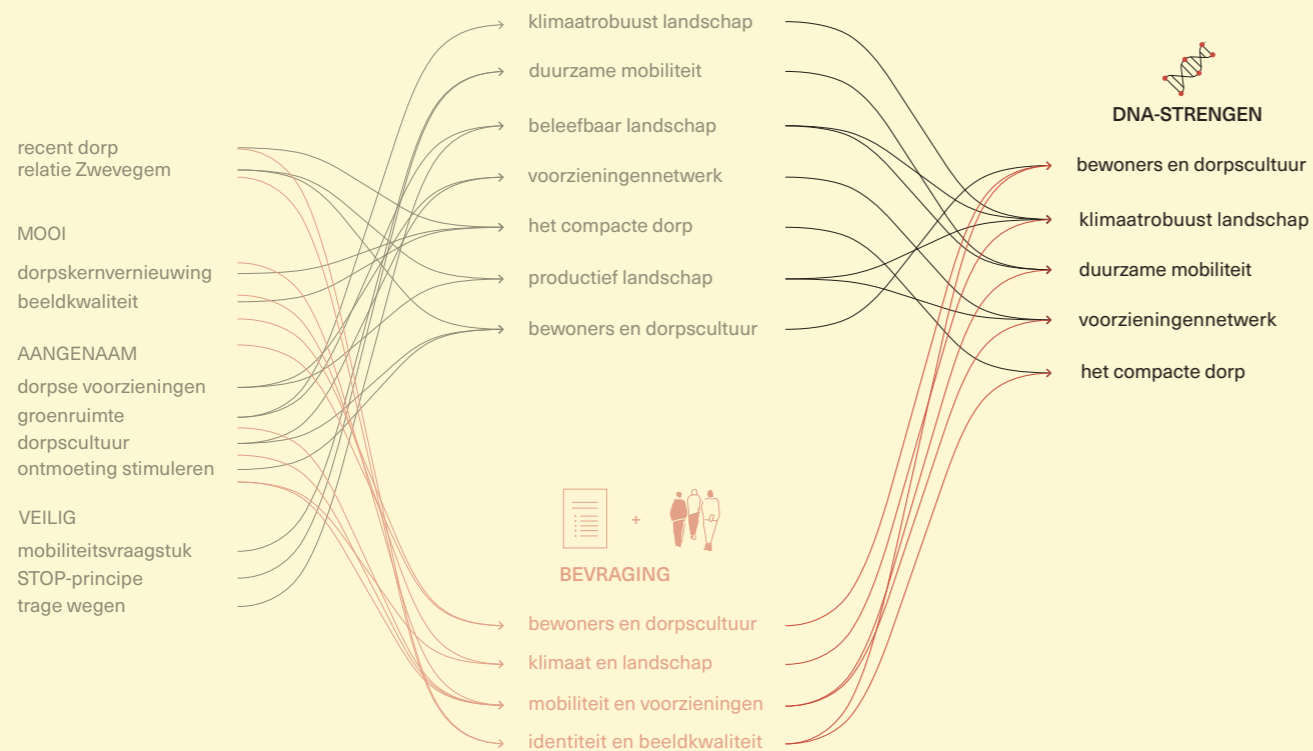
recent dorp
relatie Zwevegem

MOOI
dorpskernvernieuwing
beeldkwaliteit

AANGENAAM
dorpse voorzieningen
groenruimte
dorpscultuur
ontmoeting stimuleren

VEILIG
mobiliteitsvraagstuk
STOP-principe
trage wegen

klimaatrobuust landschap
duurzame mobiliteit
beleefbaar landschap
voorzieningennetwerk
het compacte dorp
productief landschap
bewoners en dorpscultuur

+

BEVRAGING

bewoners en dorpscultuur
klimaat en landschap
mobiliteit en voorzieningen
identiteit en beeldkwaliteit

DNA-STRENGEN
bewoners en dorpscultuur
klimaatrobuust landschap
duurzame mobiliteit
voorzieningennetwerk
het compacte dorp